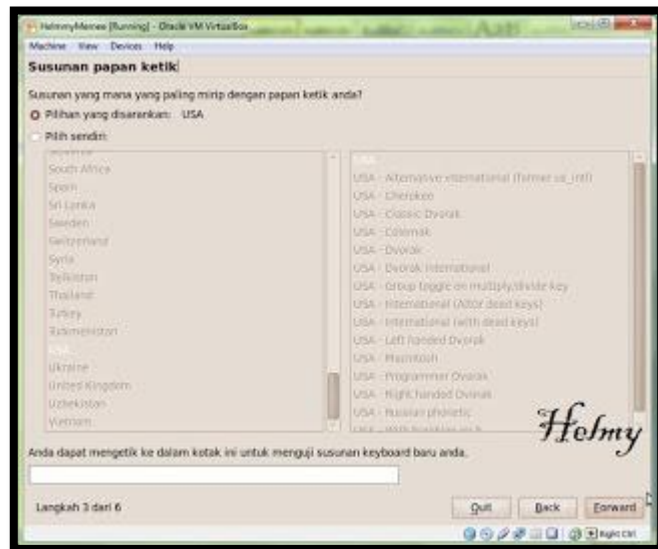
HelmnyMenew [Running] - Oracle VM VirtualBox

Machine View Devices Help

Susunan papan ketik

Susunan yang mana yang paling mirip dengan papan ketik anda?

Pilihan yang disarankan: USA

Pilih sendiri:

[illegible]
South Africa
Spain
Sri Lanka
Sweden
Switzerland
Syria
Tajikistan
Thailand
Turkey
Turkmenistan
USA
Ukraine
United Kingdom
Uzbekistan
Vietnam

USA
USA - Alternative international (former us_intl)
USA - Cherokee
USA - Classic Dvorak
USA - Colemak
USA - Dvorak
USA - Dvorak international
USA - Group toggle on multiply/divide key
USA - International (AltGr dead keys)
USA - International (with dead keys)
USA - Left handed Dvorak
USA - Macintosh
USA - Programmer Dvorak
USA - Right handed Dvorak
USA - Russian phonetic
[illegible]

Helmy

Anda dapat mengetik ke dalam kotak ini untuk menguji susunan keyboard baru anda.

Langkah 3 dari 6

Quit Back Forward

Right Ctrl